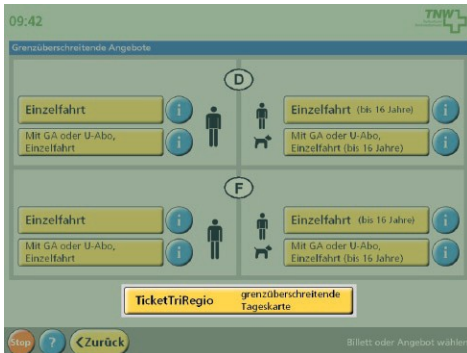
09:42

TNW

Grenzüberschreitende Angebote

D

Einzelfahrt

i

Mit GA oder U-Abo, Einzelfahrt

i

Einzelfahrt (bis 16 Jahre)

i

Mit GA oder U-Abo, Einzelfahrt (bis 16 Jahre)

i

F

Einzelfahrt

i

Mit GA oder U-Abo, Einzelfahrt

i

Einzelfahrt (bis 16 Jahre)

i

Mit GA oder U-Abo, Einzelfahrt (bis 16 Jahre)

i

TicketTriRegio grenzüberschreitende Tageskarte

Stop

?

Zurück

Billett oder Angebot wählen